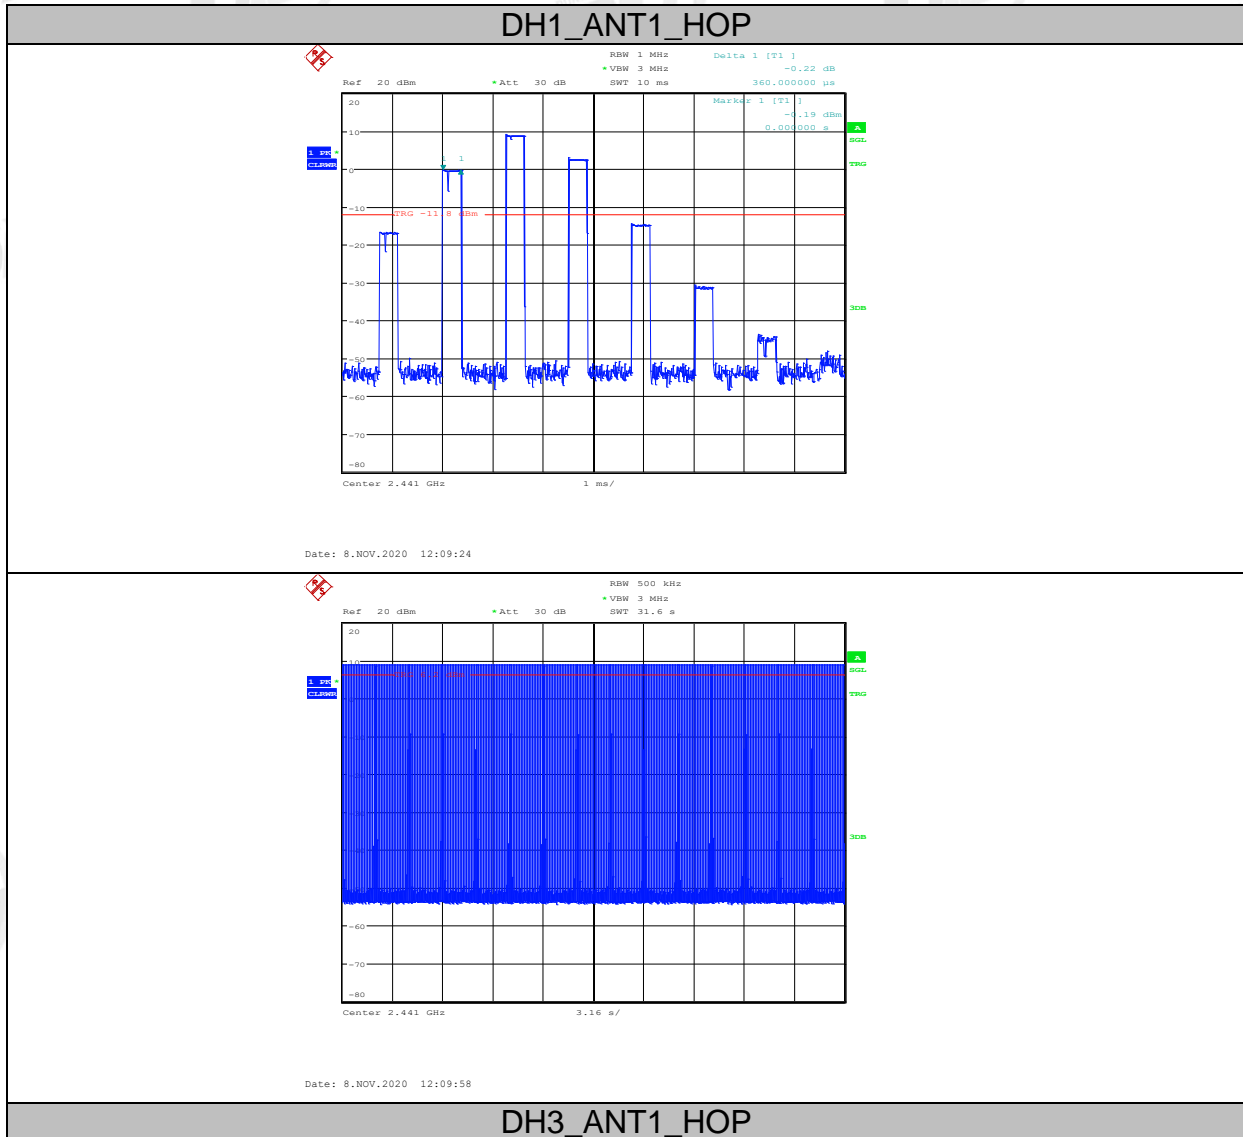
DH1_ANT1_HOP

RBW 1 MHz
* VBW 3 MHz
Ref 20 dBm * Att 30 dB SWT 10 ms
Delta 1 [T1 ]
-0.22 dB
360.000000 µs
Marker 1 [T1 ]
-0.19 dBm
0.000000 s

20
10
0
-10
-20
-30
-40
-50
-60
-70
-80

1 PK
CLRWR
1
TRG -11.8 dBm
A
SGL
TRG
3DB

Center 2.441 GHz 1 ms/

Date: 8.NOV.2020 12:09:24

RBW 500 kHz
* VBW 3 MHz
Ref 20 dBm * Att 30 dB SWT 31.6 s

20
10
-60
-70
-80

1 PK
CLRWR
A
SGL
TRG
3DB

Center 2.441 GHz 3.16 s/

Date: 8.NOV.2020 12:09:58

DH3_ANT1_HOP